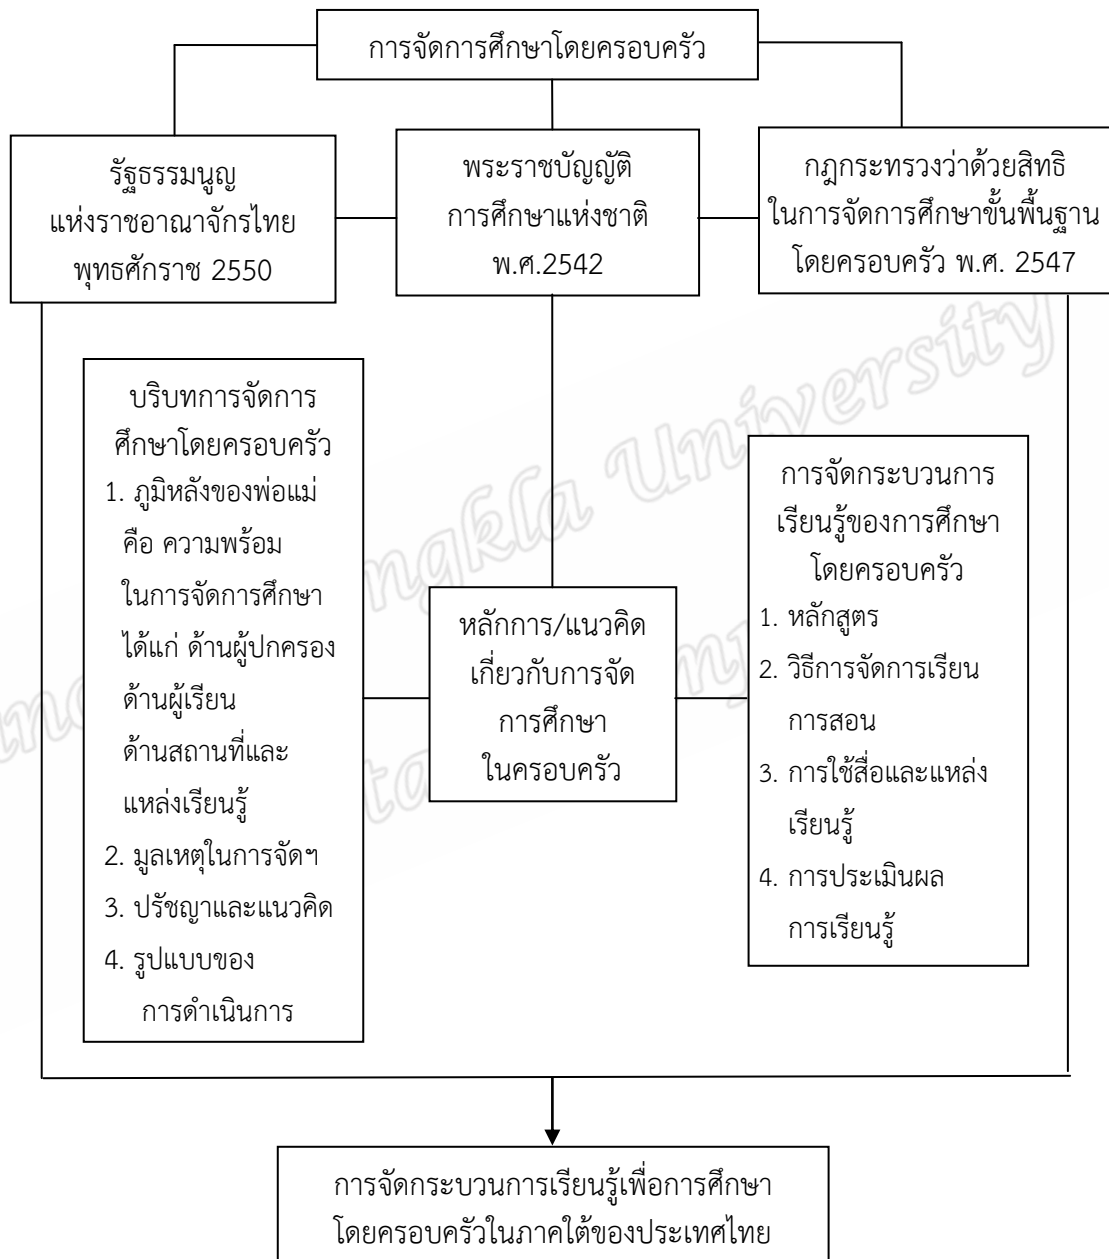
การจัดการศึกษาโดยครอบครัว

รัฐธรรมนูญ แห่งราชอาณาจักรไทย พุทธศักราช 2550

พระราชบัญญัติ การศึกษาแห่งชาติ พ.ศ.2542

กฎกระทรวงว่าด้วยสิทธิ ในการจัดการศึกษาขั้นพื้นฐาน โดยครอบครัว พ.ศ. 2547

บริบทการจัดการ ศึกษาโดยครอบครัว
1. ภูมิหลังของพ่อแม่ คือ ความพร้อม ในการจัดการศึกษา ได้แก่ ด้านผู้ปกครอง ด้านผู้เรียน ด้านสถานที่และ แหล่งเรียนรู้
2. มูลเหตุในการจัดฯ
3. ปรัชญาและแนวคิด
4. รูปแบบของ การดำเนินการ

หลักการ/แนวคิด เกี่ยวกับการจัด การศึกษา ในครอบครัว

การจัดกระบวนการ เรียนรู้ของการศึกษา โดยครอบครัว
1. หลักสูตร
2. วิธีการจัดการเรียน การสอน
3. การใช้สื่อและแหล่ง เรียนรู้
4. การประเมินผล การเรียนรู้

การจัดกระบวนการเรียนรู้เพื่อการศึกษา โดยครอบครัวในภาคใต้ของประเทศไทย